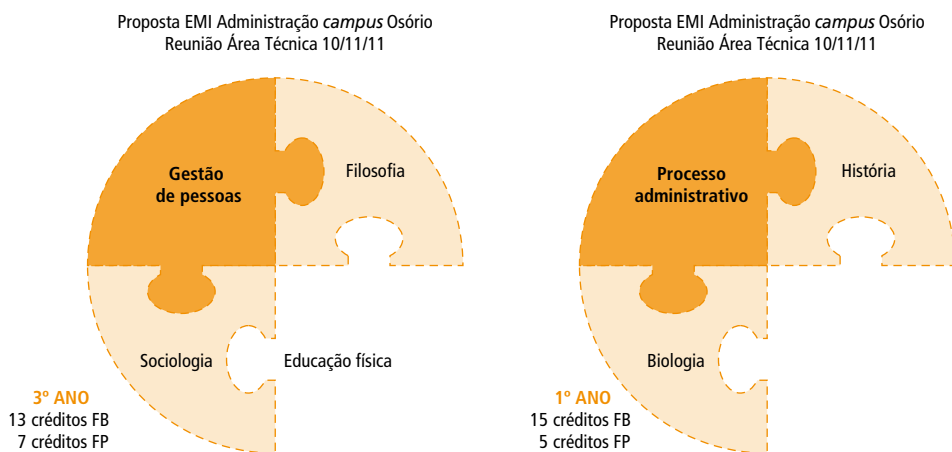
Proposta EMI Administração *campus* Osório
Reunião Área Técnica 10/11/11

Gestão de pessoas

Filosofia

Sociologia

Educação física

3º ANO
13 créditos FB
7 créditos FP

Proposta EMI Administração *campus* Osório
Reunião Área Técnica 10/11/11

Processo administrativo

História

Biologia

1º ANO
15 créditos FB
5 créditos FP